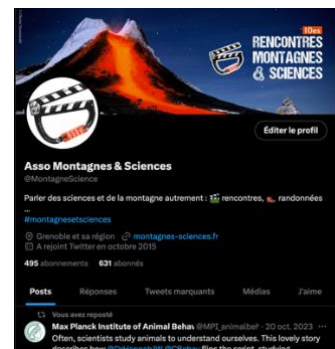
10es
RENCONTRES MONTAGNES & SCIENCES

Éditer le profil

Asso Montagnes & Sciences
@MontagneScience

Parler des sciences et de la montagne autrement : 🎬 rencontres, 🥾 randonnées ...
#montagnesetsciences

Grenoble et sa région montagnes-sciences.fr
A rejoint Twitter en octobre 2015

495 abonnements 631 abonnés

Posts Réponses Tweets marquants Médias J'aime

Vous avez reposté
Max Planck Institute of Animal Behav @MPI_animalbeh · 20 oct. 2023
Often, scientists study animals to understand ourselves. This lovely story describes how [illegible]